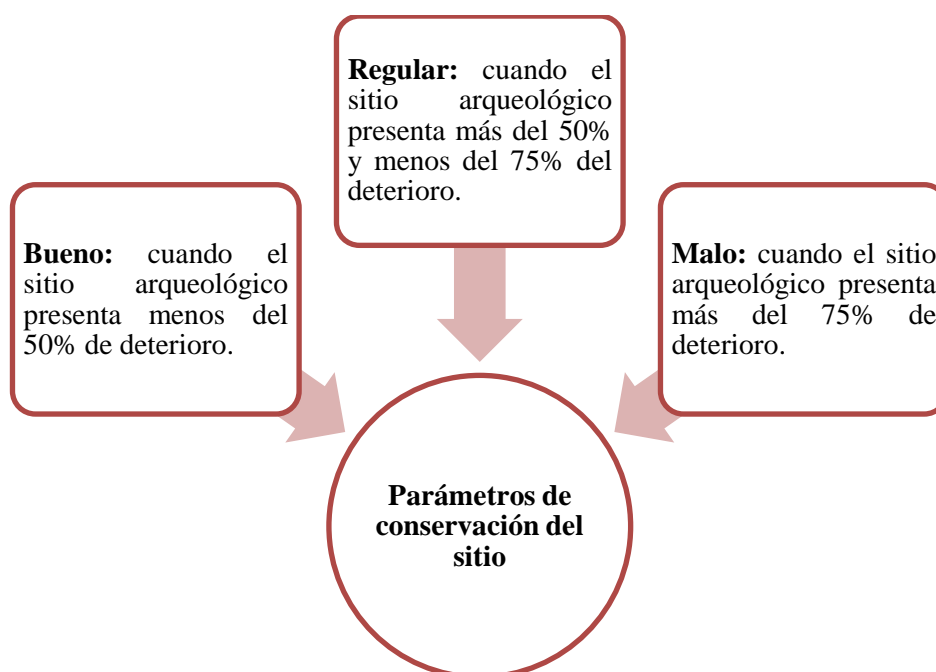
Regular: cuando el sitio arqueológico presenta más del 50% y menos del 75% del deterioro.

Bueno: cuando el sitio arqueológico presenta menos del 50% de deterioro.

Malo: cuando el sitio arqueológico presenta más del 75% de deterioro.

Parámetros de conservación del sitio